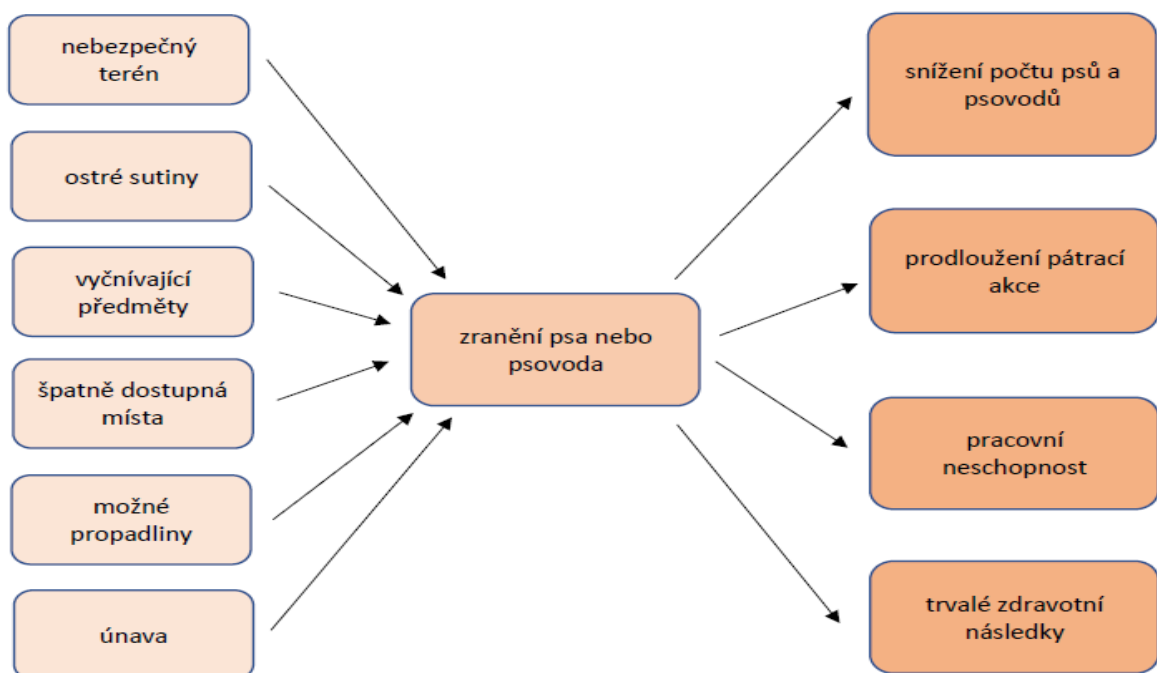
nebezpečný terén

ostré sutiny

vyčnívající předměty

špatně dostupná místa

možné propadliny

únava

zranění psa nebo psovoda

snížení počtu psů a psovodů

prodloužení pátrací akce

pracovní neschopnost

trvalé zdravotní následky